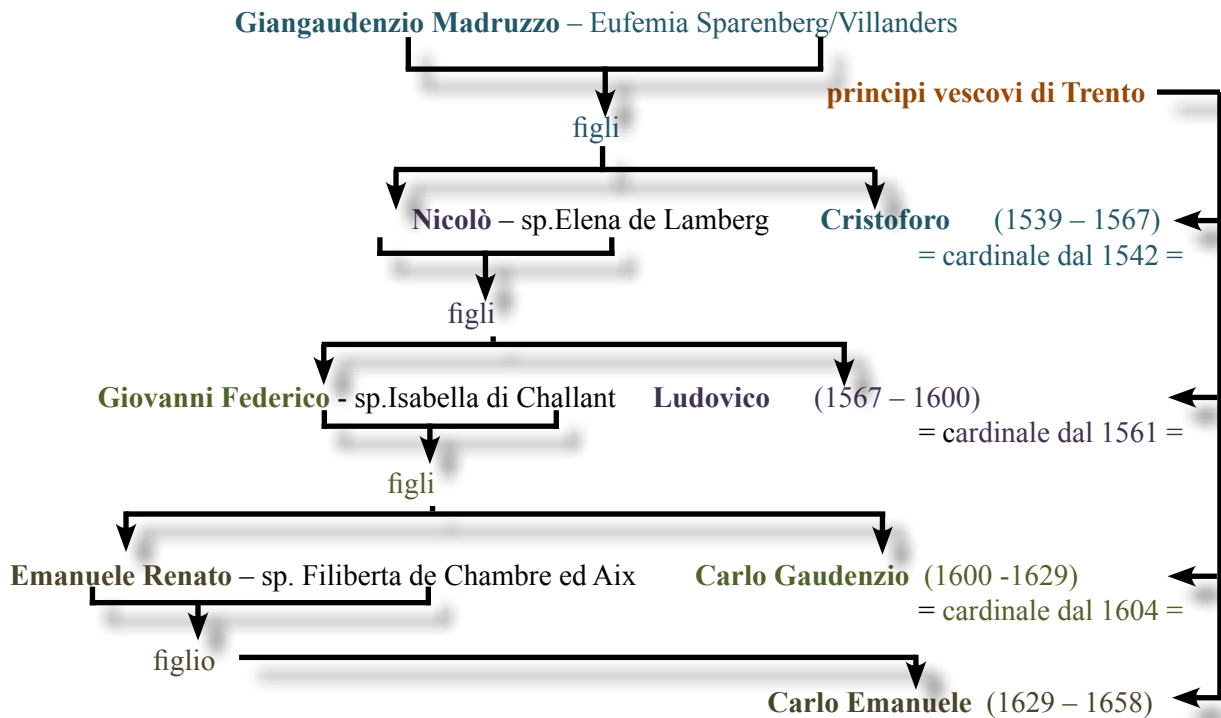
Giangaudenzio Madruzzo – Eufemia Sparenberg/Villanders

principi vescovi di Trento

figli

Nicolò – sp.Elena de Lamberg

Cristoforo (1539 – 1567)
= cardinale dal 1542 =

figli

Giovanni Federico - sp.Isabella di Challant

Ludovico (1567 – 1600)
= cardinale dal 1561 =

figli

Emanuele Renato – sp. Filiberta de Chambre ed Aix

Carlo Gaudenzio (1600 -1629)
= cardinale dal 1604 =

figlio

Carlo Emanuele (1629 – 1658)